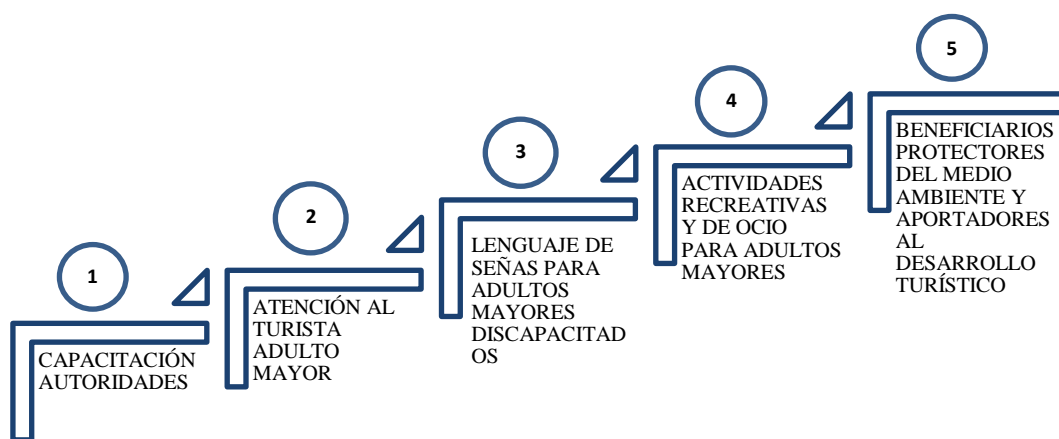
1

CAPACITACIÓN AUTORIDADES

2

ATENCIÓN AL TURISTA ADULTO MAYOR

3

LENGUAJE DE SEÑAS PARA ADULTOS MAYORES DISCAPACITADOS

4

ACTIVIDADES RECREATIVAS Y DE OCIO PARA ADULTOS MAYORES

5

BENEFICIARIOS PROTECTORES DEL MEDIO AMBIENTE Y APORTADORES AL DESARROLLO TURÍSTICO